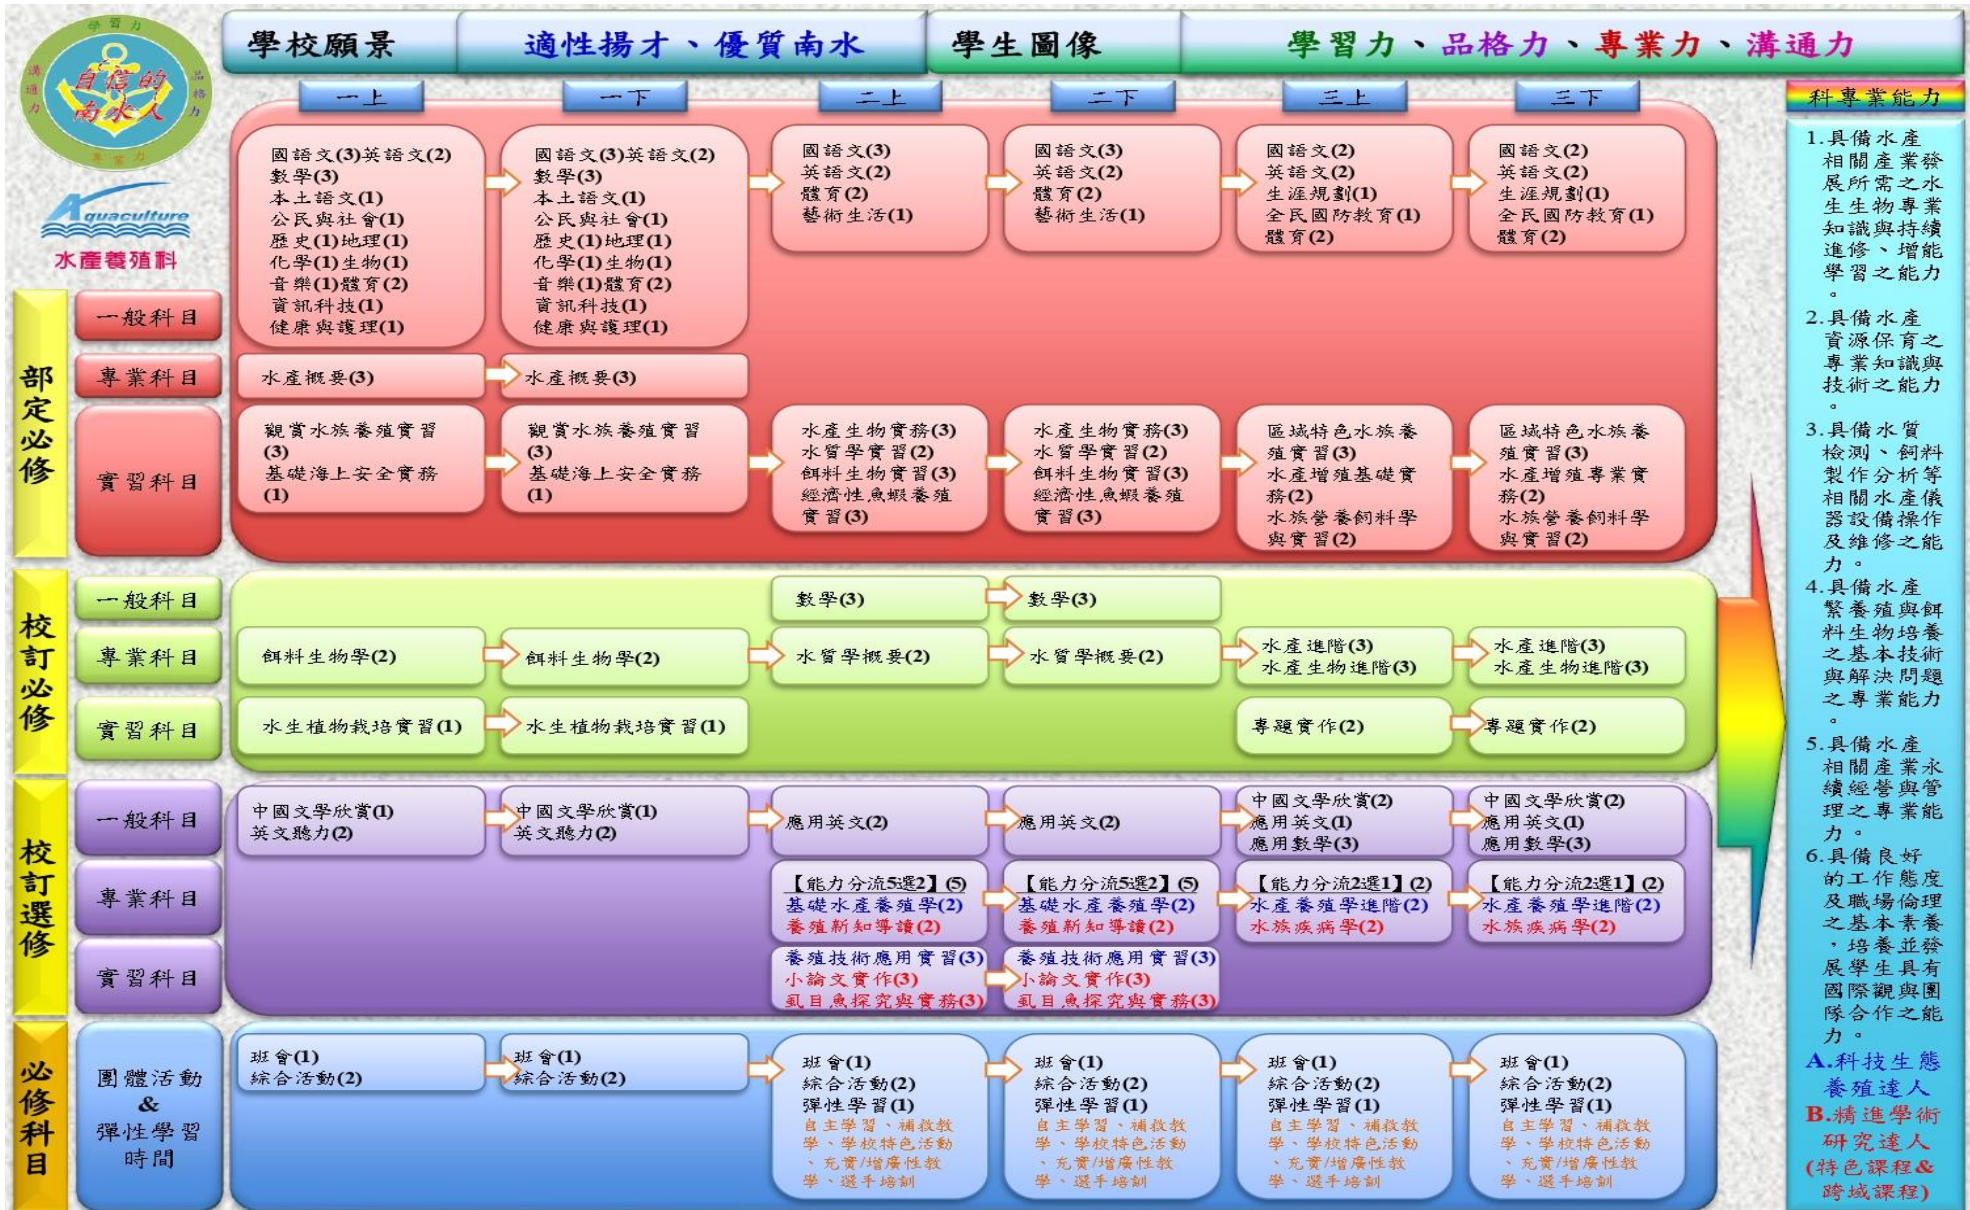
學習力
溝通力
品格力
專業力
自信的南水人

Aquaculture
水產養殖科

學校願景 適性揚才、優質南水 學生圖像 學習力、品格力、專業力、溝通力

一上 一下 二上 二下 三上 三下

科專業能力

部定必修
一般科目
一上：國語文(3)英語文(2) 數學(3) 本土語文(1) 公民與社會(1) 歷史(1)地理(1) 化學(1)生物(1) 音樂(1)體育(2) 資訊科技(1) 健康與護理(1)
一下：國語文(3)英語文(2) 數學(3) 本土語文(1) 公民與社會(1) 歷史(1)地理(1) 化學(1)生物(1) 音樂(1)體育(2) 資訊科技(1) 健康與護理(1)
二上：國語文(3) 英語文(2) 體育(2) 藝術生活(1)
二下：國語文(3) 英語文(2) 體育(2) 藝術生活(1)
三上：國語文(2) 英語文(2) 生涯規劃(1) 全民國防教育(1) 體育(2)
三下：國語文(2) 英語文(2) 生涯規劃(1) 全民國防教育(1) 體育(2)

專業科目
水產概要(3) 水產概要(3)

實習科目
觀賞水族養殖實習(3) 基礎海上安全實務(1)
觀賞水族養殖實習(3) 基礎海上安全實務(1)
水產生物實務(3) 水質學實習(2) 餌料生物實習(3) 經濟性魚蝦養殖實習(3)
水產生物實務(3) 水質學實習(2) 餌料生物實習(3) 經濟性魚蝦養殖實習(3)
區域特色水族養殖實習(3) 水產增殖基礎實務(2) 水族營養飼料學與實習(2)
區域特色水族養殖實習(3) 水產增殖專業實務(2) 水族營養飼料學與實習(2)

校訂必修
一般科目
數學(3) 數學(3)
專業科目
餌料生物學(2) 餌料生物學(2) 水質學概要(2) 水質學概要(2) 水產進階(3) 水產生物進階(3) 水產進階(3) 水產生物進階(3)
實習科目
水生植物栽培實習(1) 水生植物栽培實習(1) 專題實作(2) 專題實作(2)

校訂選修
一般科目
中國文學欣賞(1) 英文聽力(2)
中國文學欣賞(1) 英文聽力(2)
應用英文(2) 應用英文(2)
中國文學欣賞(2) 應用英文(1) 應用數學(3)
中國文學欣賞(2) 應用英文(1) 應用數學(3)
專業科目
【能力分流5選2】(5) 基礎水產養殖學(2) 養殖新知導讀(2)
【能力分流5選2】(5) 基礎水產養殖學(2) 養殖新知導讀(2)
【能力分流2選1】(2) 水產養殖學進階(2) 水族疾病學(2)
【能力分流2選1】(2) 水產養殖學進階(2) 水族疾病學(2)
實習科目
養殖技術應用實習(3) 小論文實作(3) 虱目魚探究與實務(3)
養殖技術應用實習(3) 小論文實作(3) 虱目魚探究與實務(3)

必修科目
團體活動&彈性學習時間
班會(1) 綜合活動(2)
班會(1) 綜合活動(2)
班會(1) 綜合活動(2) 彈性學習(1) 自主學習、補救教學、學校特色活動、充實/增廣性教學、選手培訓
班會(1) 綜合活動(2) 彈性學習(1) 自主學習、補救教學、學校特色活動、充實/增廣性教學、選手培訓
班會(1) 綜合活動(2) 彈性學習(1) 自主學習、補救教學、學校特色活動、充實/增廣性教學、選手培訓
班會(1) 綜合活動(2) 彈性學習(1) 自主學習、補救教學、學校特色活動、充實/增廣性教學、選手培訓

1.具備水產相關產業發展所需之水生生物專業知識與持續進修、增能學習之能力。
2.具備水產資源保育之專業知識與技術之能力。
3.具備水質檢測、飼料製作分析等相關水產儀器設備操作及維修之能力。
4.具備水產繁養殖與餌料生物培養之基本技術與解決問題之專業能力。
5.具備水產相關產業永續經營與管理之專業能力。
6.具備良好的工作態度及職場倫理之基本素養，培養並發展學生具有國際觀與團隊合作之能力。
A.科技生態養殖達人
B.精進學術研究達人
(特色課程&跨域課程)